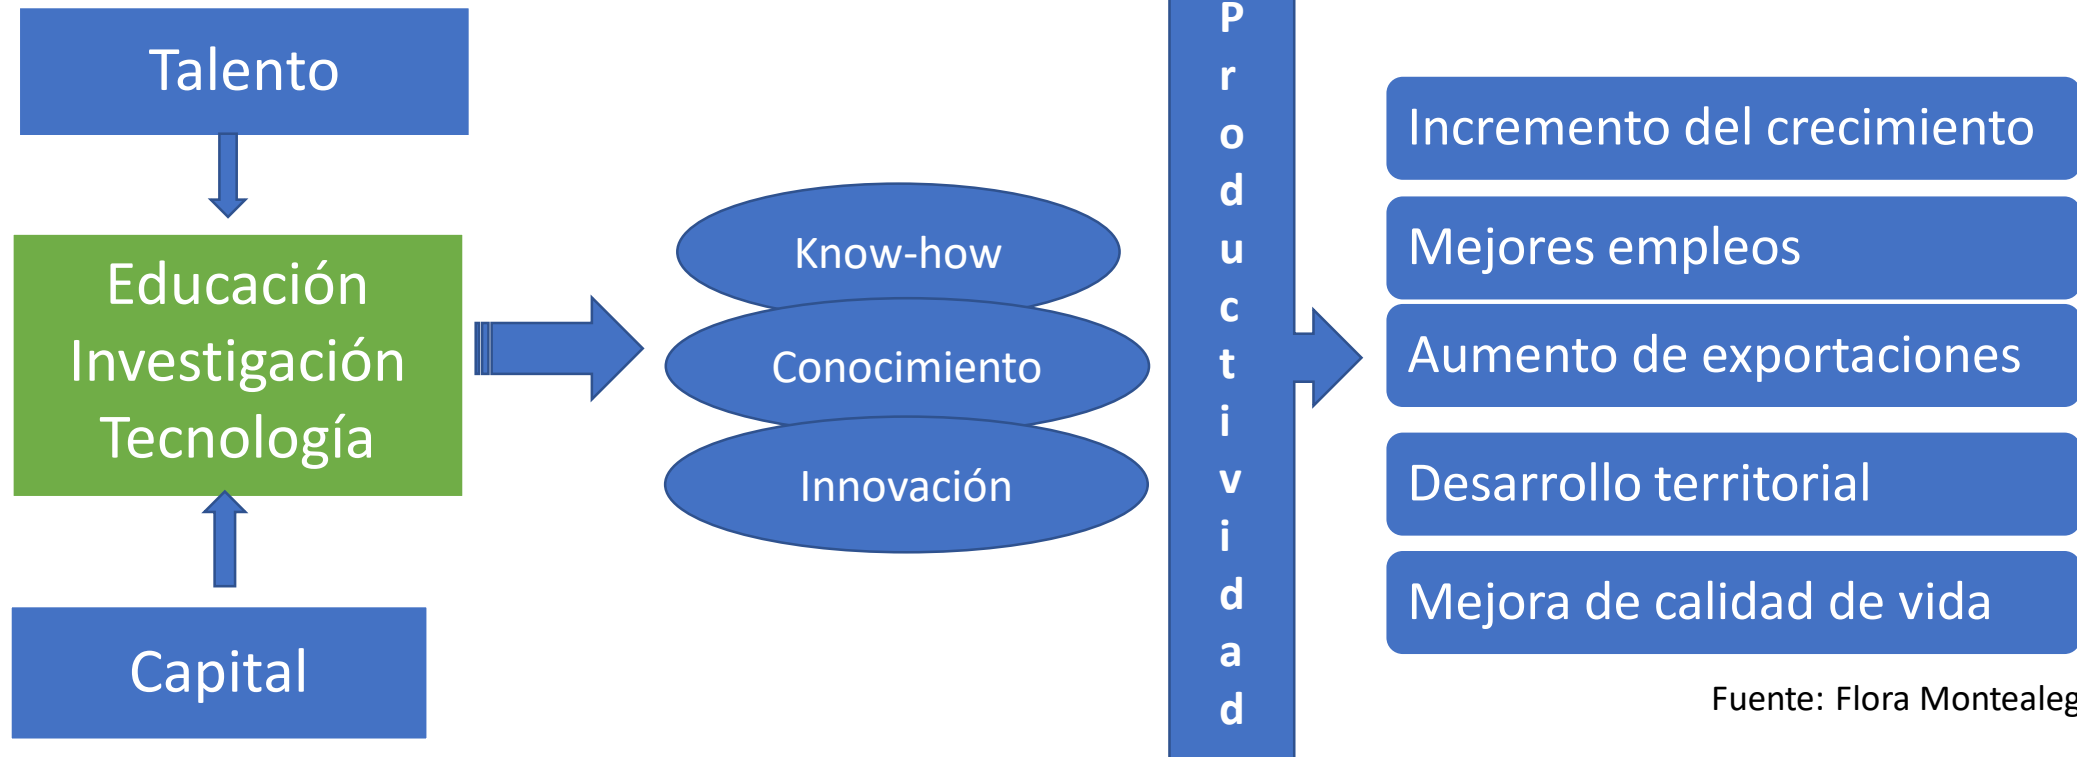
Talento

Educación
Investigación
Tecnología

Capital

Know-how

Conocimiento

Innovación

P r o d u c t i v i d a d

Incremento del crecimiento

Mejores empleos

Aumento de exportaciones

Desarrollo territorial

Mejora de calidad de vida

Fuente: Flora Montealeg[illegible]